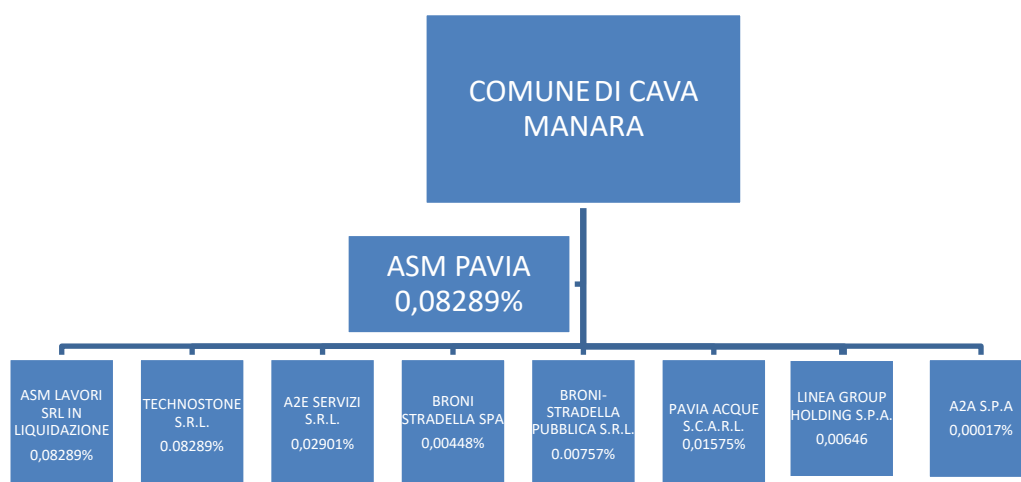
COMUNE DI CAVA MANARA

ASM PAVIA 0,08289%

ASM LAVORI SRL IN LIQUIDAZIONE 0,08289%

TECHNOSTONE S.R.L. 0.08289%

A2E SERVIZI S.R.L. 0,02901%

BRONI STRADELLA SPA 0,00448%

BRONI-STRADELLA PUBBLICA S.R.L. 0.00757%

PAVIA ACQUE S.C.A.R.L. 0,01575%

LINEA GROUP HOLDING S.P.A. 0,00646

A2A S.P.A 0,00017%